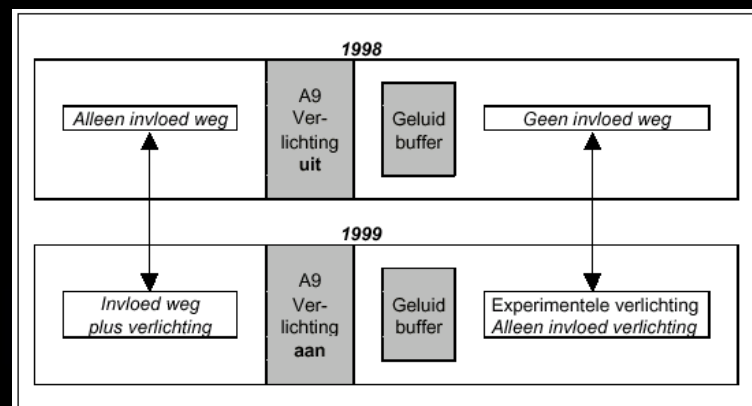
1998

Alleen invloed weg

A9 Verlichting uit

Geluid buffer

Geen invloed weg

1999

Invloed weg plus verlichting

A9 Verlichting aan

Geluid buffer

Experimentele verlichting
Alleen invloed verlichting